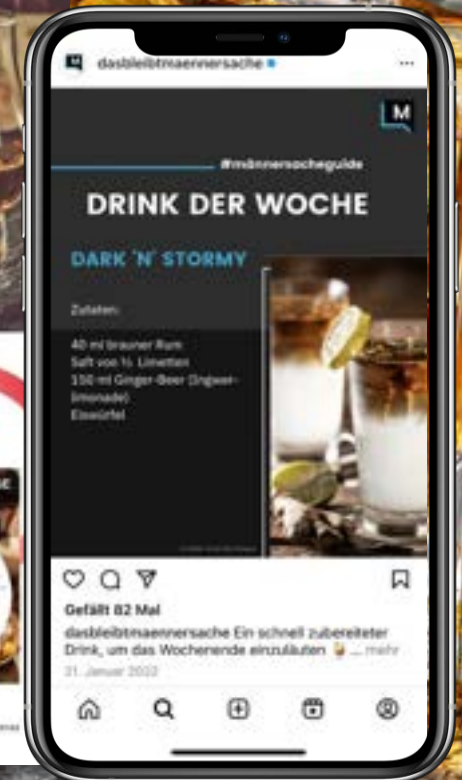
dasbleibtmaennersache

M

#männersacheguide

DRINK DER WOCHE

DARK 'N' STORMY

Zutaten:

40 ml brauner Rum
Saft von ½ Limetten
150 ml Ginger-Beer (Ingwerlimonade)
Eiswürfel

Gefällt 82 Mal

dasbleibtmaennersache Ein schnell zubereiteter Drink, um das Wochenende einzuläuten ... mehr

31. Januar 2022